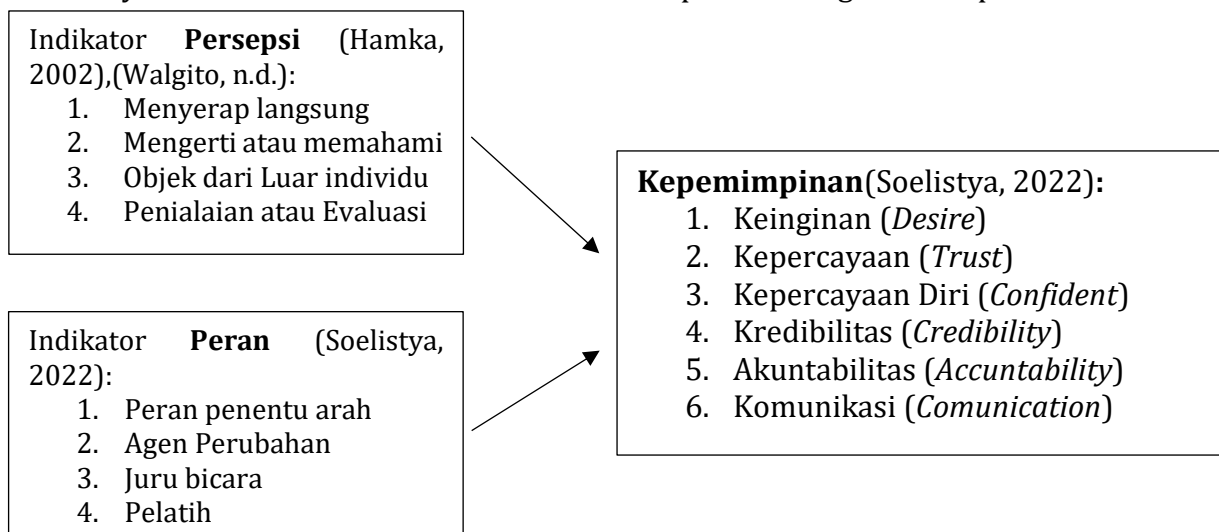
Indikator **Persepsi** (Hamka, 2002),(Walgito, n.d.):
1. Menyerap langsung
2. Mengerti atau memahami
3. Objek dari Luar individu
4. Penialaian atau Evaluasi

Indikator **Peran** (Soelistya, 2022):
1. Peran penentu arah
2. Agen Perubahan
3. Juru bicara
4. Pelatih

**Kepemimpinan**(Soelistya, 2022)**:**
1. Keinginan (*Desire*)
2. Kepercayaan (*Trust*)
3. Kepercayaan Diri (*Confident*)
4. Kredibilitas (*Credibility*)
5. Akuntabilitas (*Accuntability*)
6. Komunikasi (*Comunication*)